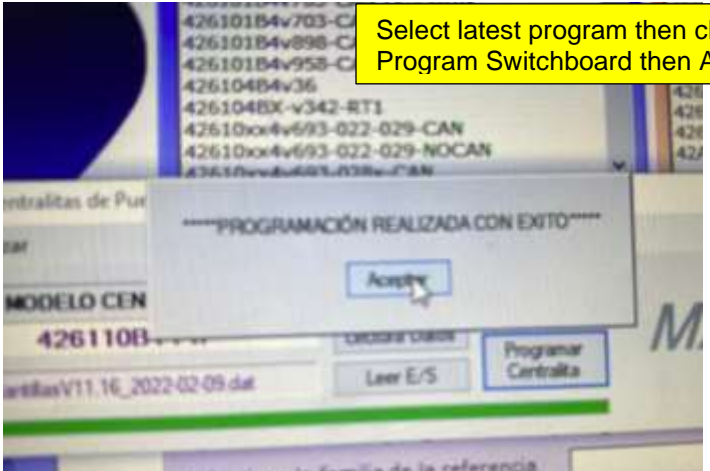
Select latest program then cl
Program Switchboard then A

426101B4v703-CA
426101B4v898-C
426101B4v958-C
426104B4v36
426104BX-v342-RT1
42610xx4v693-022-029-CAN
42610xx4v693-022-029-NOCAN
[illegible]

entralitas de Pue
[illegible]

*****PROGRAMACIÓN REALIZADA CON EXITO*****

Aceptar

MODELO CEN
426110B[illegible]

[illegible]tillasV11.16_2022-02-09.dat

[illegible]
Leer E/S

Programar
Centralita

M

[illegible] familia de la referencia